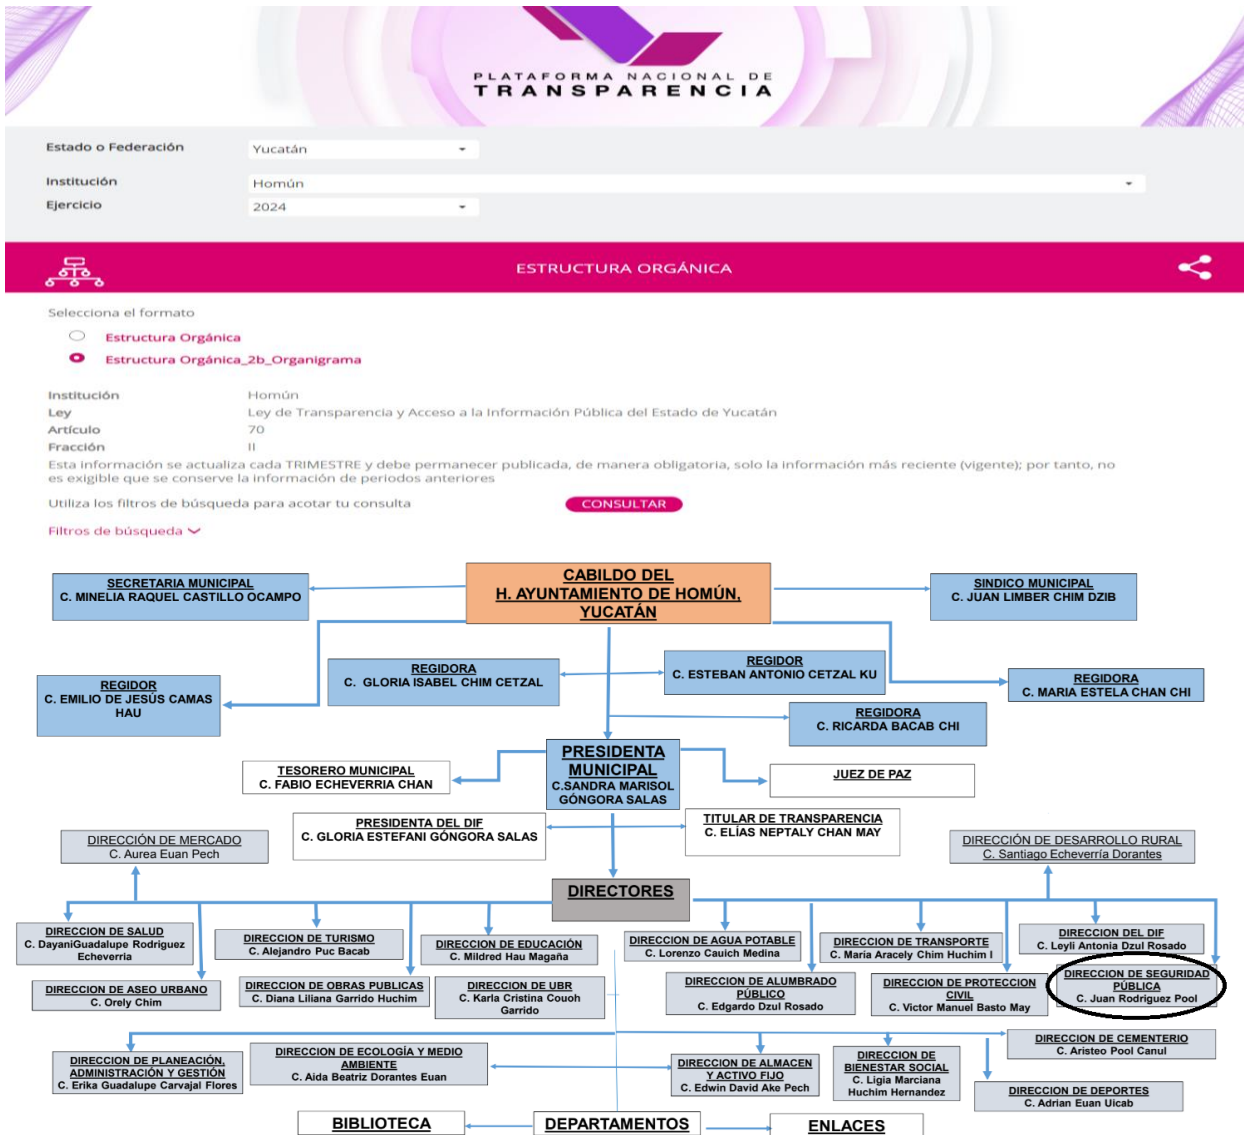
PLATAFORMA NACIONAL DE
TRANSPARENCIA

Estado o Federación
Yucatán
Institución
Homún
Ejercicio
2024

ESTRUCTURA ORGÁNICA

Selecciona el formato
Estructura Orgánica
Estructura Orgánica_2b_Organigrama

Institución
Homún
Ley
Ley de Transparencia y Acceso a la Información Pública del Estado de Yucatán
Artículo
70
Fracción
II
Esta información se actualiza cada TRIMESTRE y debe permanecer publicada, de manera obligatoria, solo la información más reciente (vigente); por tanto, no es exigible que se conserve la información de periodos anteriores

Utiliza los filtros de búsqueda para acotar tu consulta
CONSULTAR
Filtros de búsqueda

CABILDO DEL H. AYUNTAMIENTO DE HOMÚN, YUCATÁN

SECRETARIA MUNICIPAL
C. MINELIA RAQUEL CASTILLO OCAMPO

SINDICO MUNICIPAL
C. JUAN LIMBER CHIM DZIB

REGIDORA
C. GLORIA ISABEL CHIM CETZAL

REGIDOR
C. ESTEBAN ANTONIO CETZAL KU

REGIDOR
C. EMILIO DE JESÚS CAMAS HAU

REGIDORA
C. MARIA ESTELA CHAN CHI

REGIDORA
C. RICARDA BACAB CHI

PRESIDENTA MUNICIPAL
C.SANDRA MARISOL GÓNGORA SALAS

TESORERO MUNICIPAL
C. FABIO ECHEVERRIA CHAN

JUEZ DE PAZ

PRESIDENTA DEL DIF
C. GLORIA ESTEFANI GÓNGORA SALAS

TITULAR DE TRANSPARENCIA
C. ELÍAS NEPTALY CHAN MAY

DIRECCIÓN DE MERCADO
C. Aurea Euan Pech

DIRECCIÓN DE DESARROLLO RURAL
C. Santiago Echeverría Dorantes

DIRECTORES

DIRECCION DE SALUD
C. DayaniGuadalupe Rodriguez Echeverria

DIRECCION DE TURISMO
C. Alejandro Puc Bacab

DIRECCION DE EDUCACIÓN
C. Mildred Hau Magaña

DIRECCION DE AGUA POTABLE
C. Lorenzo Cauich Medina

DIRECCION DE TRANSPORTE
C. Maria Aracely Chim Huchim I

DIRECCION DEL DIF
C. Leyli Antonia Dzul Rosado

DIRECCION DE ASEO URBANO
C. Orely Chim

DIRECCION DE OBRAS PUBLICAS
C. Diana Liliana Garrido Huchim

DIRECCION DE UBR
C. Karla Cristina Couoh Garrido

DIRECCION DE ALUMBRADO PÚBLICO
C. Edgardo Dzul Rosado

DIRECCION DE PROTECCION CIVIL
C. Victor Manuel Basto May

DIRECCION DE SEGURIDAD PÚBLICA
C. Juan Rodriguez Pool

DIRECCION DE CEMENTERIO
C. Aristeo Pool Canul

DIRECCION DE PLANEACIÓN, ADMINISTRACIÓN Y GESTIÓN
C. Erika Guadalupe Carvajal Flores

DIRECCION DE ECOLOGÍA Y MEDIO AMBIENTE
C. Aida Beatriz Dorantes Euan

DIRECCION DE ALMACEN Y ACTIVO FIJO
C. Edwin David Ake Pech

DIRECCION DE BIENESTAR SOCIAL
C. Ligia Marciana Huchim Hernandez

DIRECCION DE DEPORTES
C. Adrian Euan Uicab

BIBLIOTECA
DEPARTAMENTOS
ENLACES